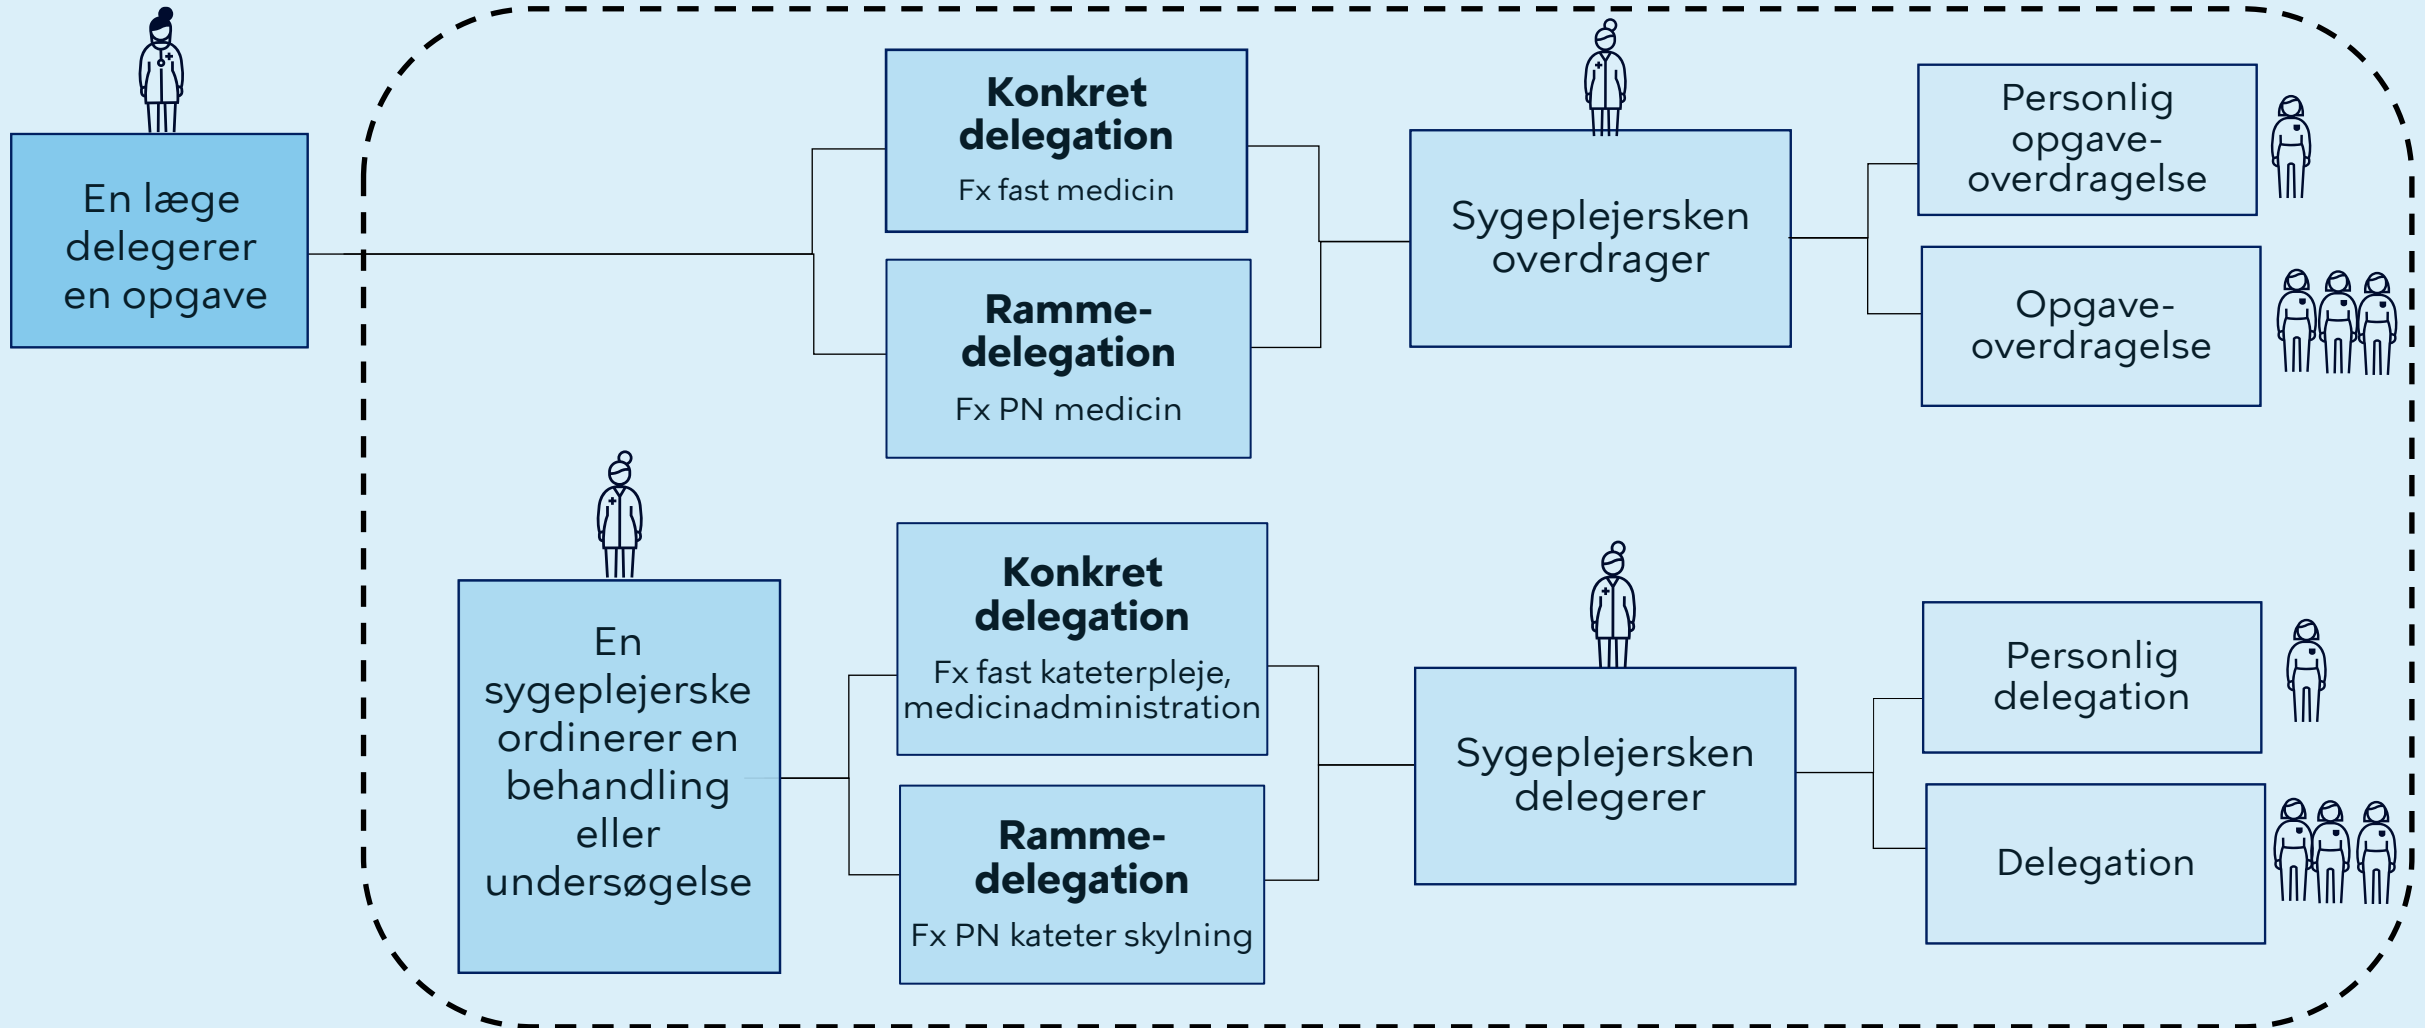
En læge delegerer en opgave

**Konkret delegation**
Fx fast medicin

**Ramme-delegation**
Fx PN medicin

Sygeplejersken overdrager

Personlig opgave-overdragelse

Opgave-overdragelse

En sygeplejerske ordinerer en behandling eller undersøgelse

**Konkret delegation**
Fx fast kateterpleje, medicinadministration

**Ramme-delegation**
Fx PN kateter skylning

Sygeplejersken delegerer

Personlig delegation

Delegation